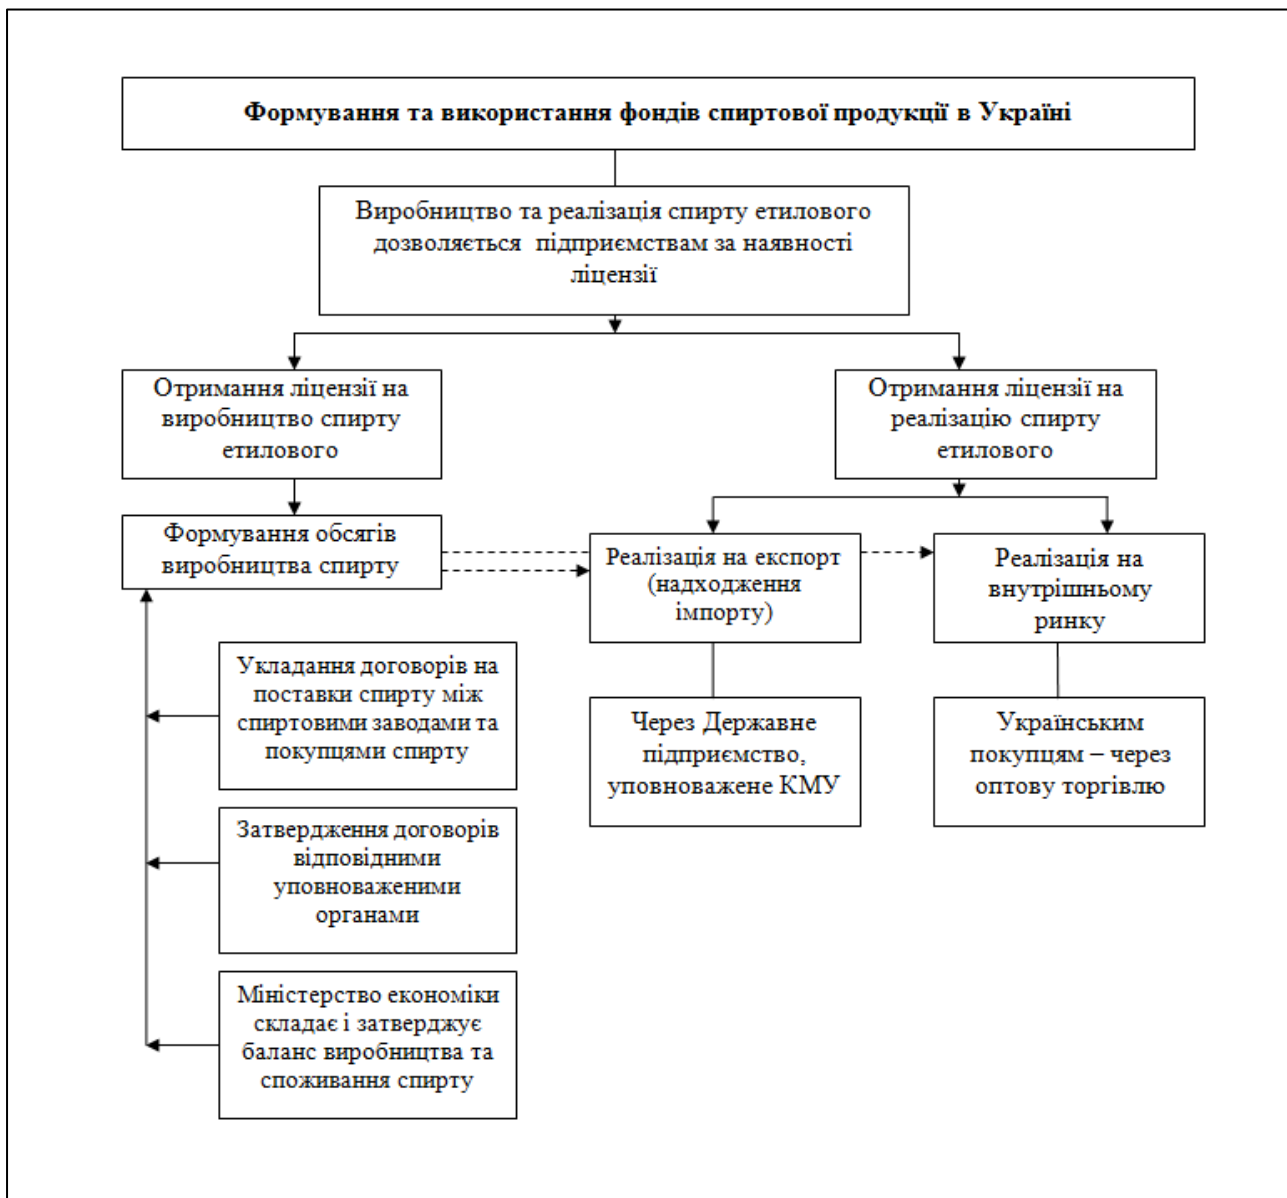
Формування та використання фондів спиртової продукції в Україні

Виробництво та реалізація спирту етилового дозволяється підприємствам за наявності ліцензії

Отримання ліцензії на виробництво спирту етилового

Отримання ліцензії на реалізацію спирту етилового

Формування обсягів виробництва спирту

Реалізація на експорт (надходження імпорту)

Реалізація на внутрішньому ринку

Укладання договорів на поставки спирту між спиртовими заводами та покупцями спирту

Через Державне підприємство, уповноважене КМУ

Українським покупцям – через оптову торгівлю

Затвердження договорів відповідними уповноваженими органами

Міністерство економіки складає і затверджує баланс виробництва та споживання спирту